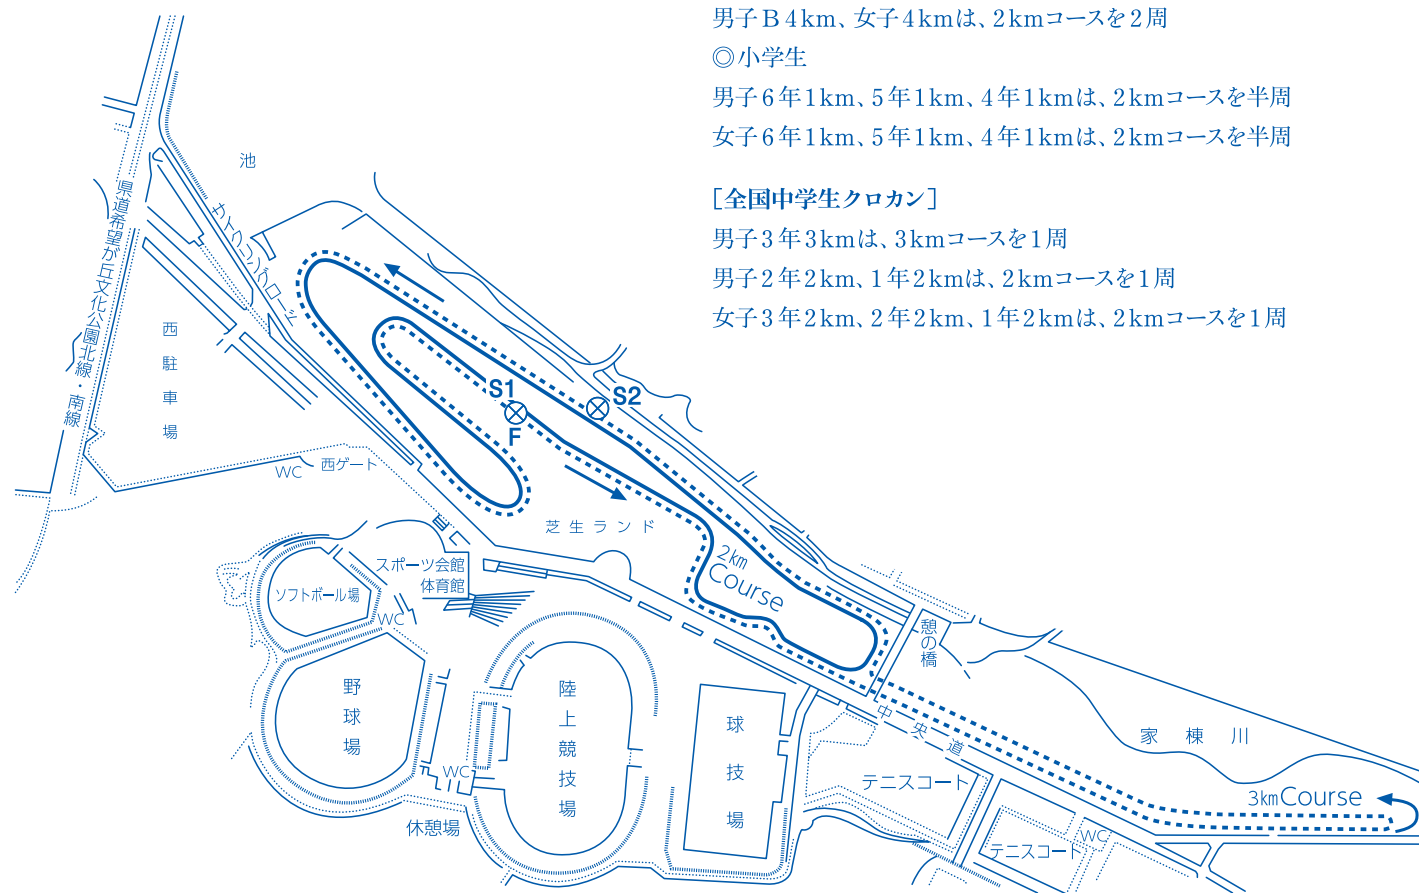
男子Ｂ４km、女子４kmは、２kmコースを２周
◎小学生
男子６年１km、５年１km、４年１kmは、２kmコースを半周
女子６年１km、５年１km、４年１kmは、２kmコースを半周

［全国中学生クロカン］
男子３年３kmは、３kmコースを１周
男子２年２km、１年２kmは、２kmコースを１周
女子３年２km、２年２km、１年２kmは、２kmコースを１周

県道希望が丘文化公園北線・南線
池
サイクリングロード
西駐車場
WC
西ゲート
S1
F
S2
芝生ランド
2km Course
スポーツ会館
体育館
ソフトボール場
WC
野球場
陸上競技場
WC
休憩場
球技場
憩の橋
中央道
家棟川
テニスコート
テニスコート
WC
3km Course